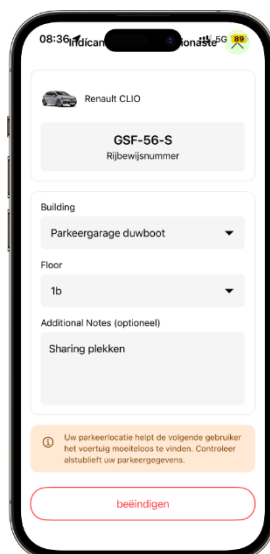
08:36 Indican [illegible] jonaste 5G 89

Renault CLIO

GSF-56-S
Rijbewijsnummer

Building

Parkeergarage duwboot

Floor

1b

Additional Notes (optioneel)

Sharing plekken

Uw parkeerlocatie helpt de volgende gebruiker het voertuig moeiteloos te vinden. Controleer alstublieft uw parkeergegevens.

beëindigen